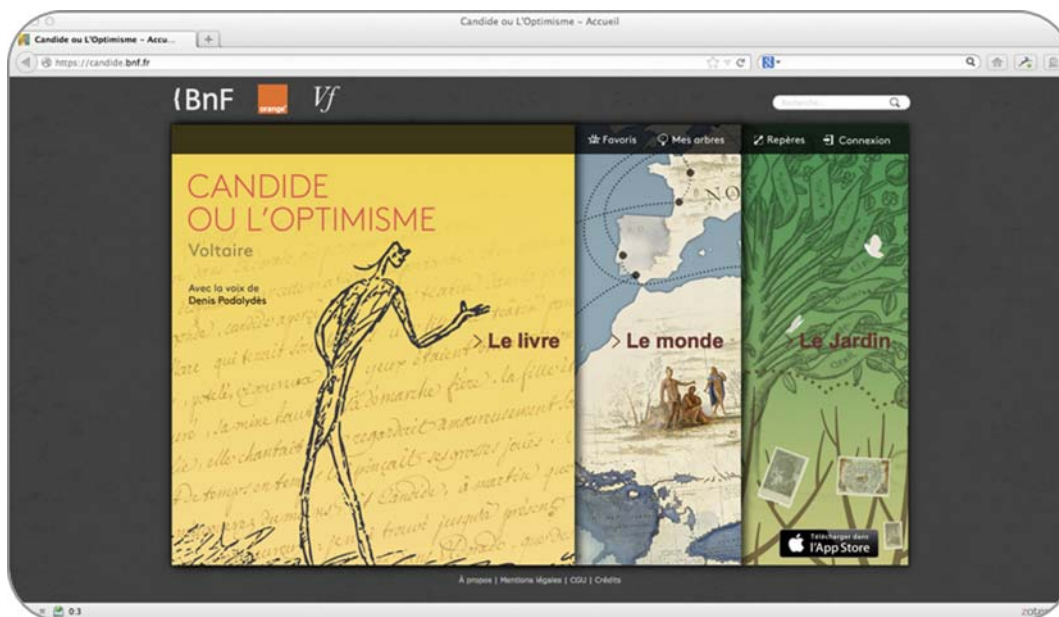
Candide ou L'Optimisme – Accueil

Candide ou L'Optimisme – Accu...

https://candide.bnf.fr

BnF orange Vf

Recherche

Favoris Mes arbres Repères Connexion

CANDIDE OU L'OPTIMISME

Voltaire

Avec la voix de Denis Podalydès

> Le livre

> Le monde

> Le Jardin

Télécharger dans l'App Store

À propos | Mentions légales | CGU | Crédits

zotero